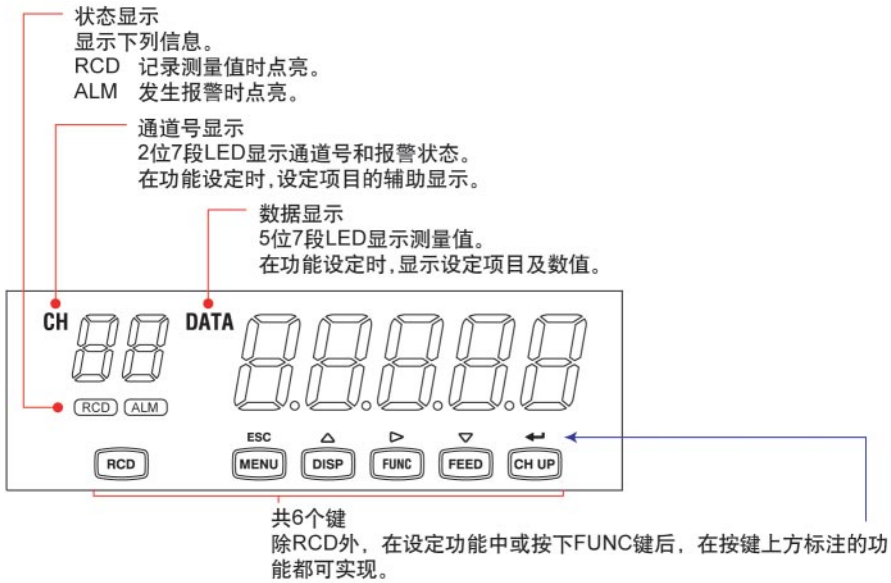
状态显示
显示下列信息。
RCD 记录测量值时点亮。
ALM 发生报警时点亮。

通道号显示
2位7段LED显示通道号和报警状态。
在功能设定时,设定项目的辅助显示。

数据显示
5位7段LED显示测量值。
在功能设定时,显示设定项目及数值。

CH
DATA
RCD ALM

ESC
RCD MENU DISP FUNC FEED CH UP

共6个键
除RCD外，在设定功能中或按下FUNC键后，在按键上方标注的功能都可实现。